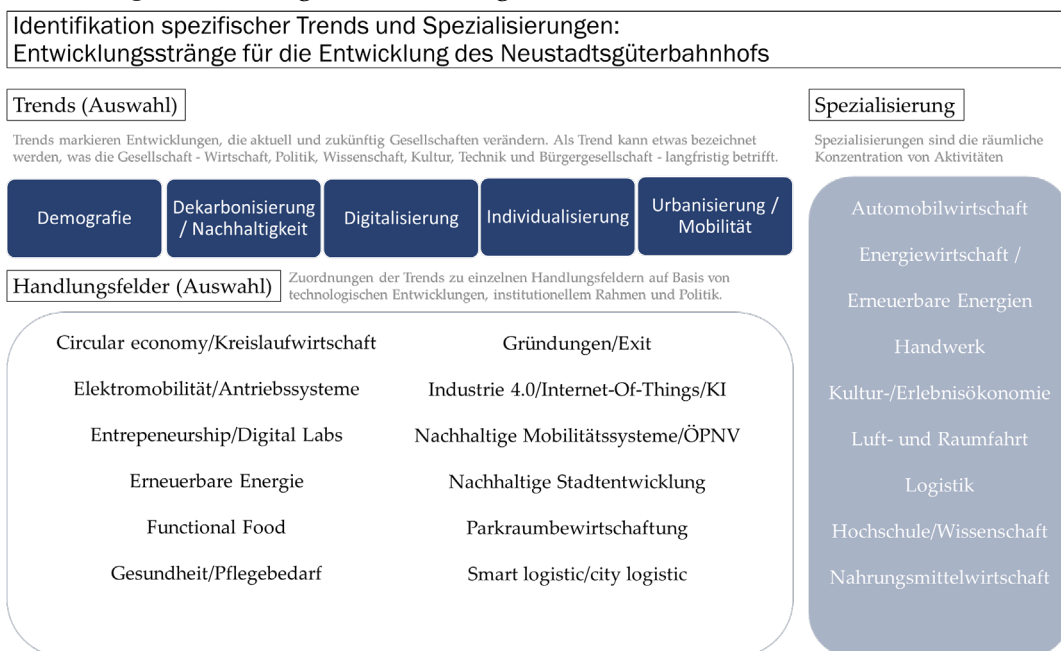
Identifikation spezifischer Trends und Spezialisierungen:
Entwicklungsstränge für die Entwicklung des Neustadtsgüterbahnhofs

Trends (Auswahl)

Trends markieren Entwicklungen, die aktuell und zukünftig Gesellschaften verändern. Als Trend kann etwas bezeichnet werden, was die Gesellschaft - Wirtschaft, Politik, Wissenschaft, Kultur, Technik und Bürgergesellschaft - langfristig betrifft.

Demografie

Dekarbonisierung / Nachhaltigkeit

Digitalisierung

Individualisierung

Urbanisierung / Mobilität

Handlungsfelder (Auswahl)

Zuordnungen der Trends zu einzelnen Handlungsfeldern auf Basis von technologischen Entwicklungen, institutionellem Rahmen und Politik.

Circular economy/Kreislaufwirtschaft

Elektromobilität/Antriebssysteme

Entrepeneurship/Digital Labs

Erneuerbare Energie

Functional Food

Gesundheit/Pflegebedarf

Gründungen/Exit

Industrie 4.0/Internet-Of-Things/KI

Nachhaltige Mobilitätssysteme/ÖPNV

Nachhaltige Stadtentwicklung

Parkraumbewirtschaftung

Smart logistic/city logistic

Spezialisierung

Spezialisierungen sind die räumliche Konzentration von Aktivitäten

Automobilwirtschaft

Energiewirtschaft / Erneuerbare Energien

Handwerk

Kultur-/Erlebnisökonomie

Luft- und Raumfahrt

Logistik

Hochschule/Wissenschaft

Nahrungsmittelwirtschaft